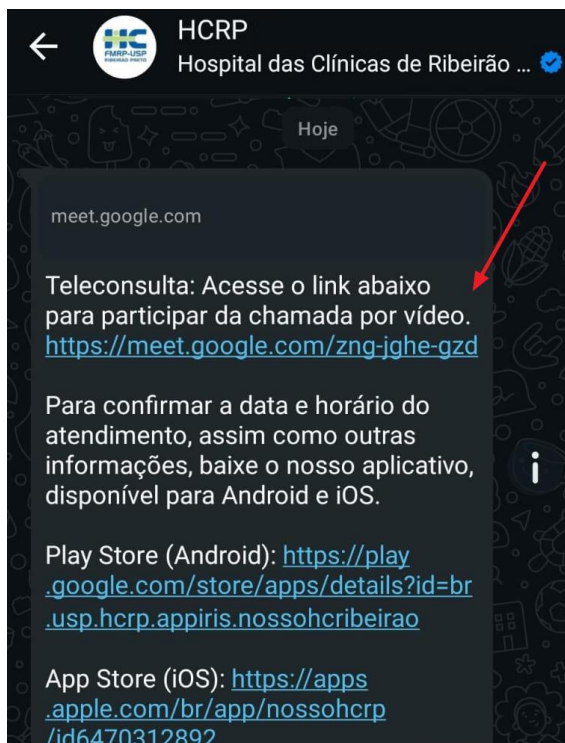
HCRP
Hospital das Clínicas de Ribeirão ...

HC FMRP-USP RIBEIRÃO PRETO

Hoje

meet.google.com

Teleconsulta: Acesse o link abaixo para participar da chamada por vídeo. https://meet.google.com/zng-jghe-gzd

Para confirmar a data e horário do atendimento, assim como outras informações, baixe o nosso aplicativo, disponível para Android e iOS.

Play Store (Android): https://play.google.com/store/apps/details?id=br.usp.hcrp.appiris.nossohcribeirao

App Store (iOS): https://apps.apple.com/br/app/nossohcrp/id6470312892